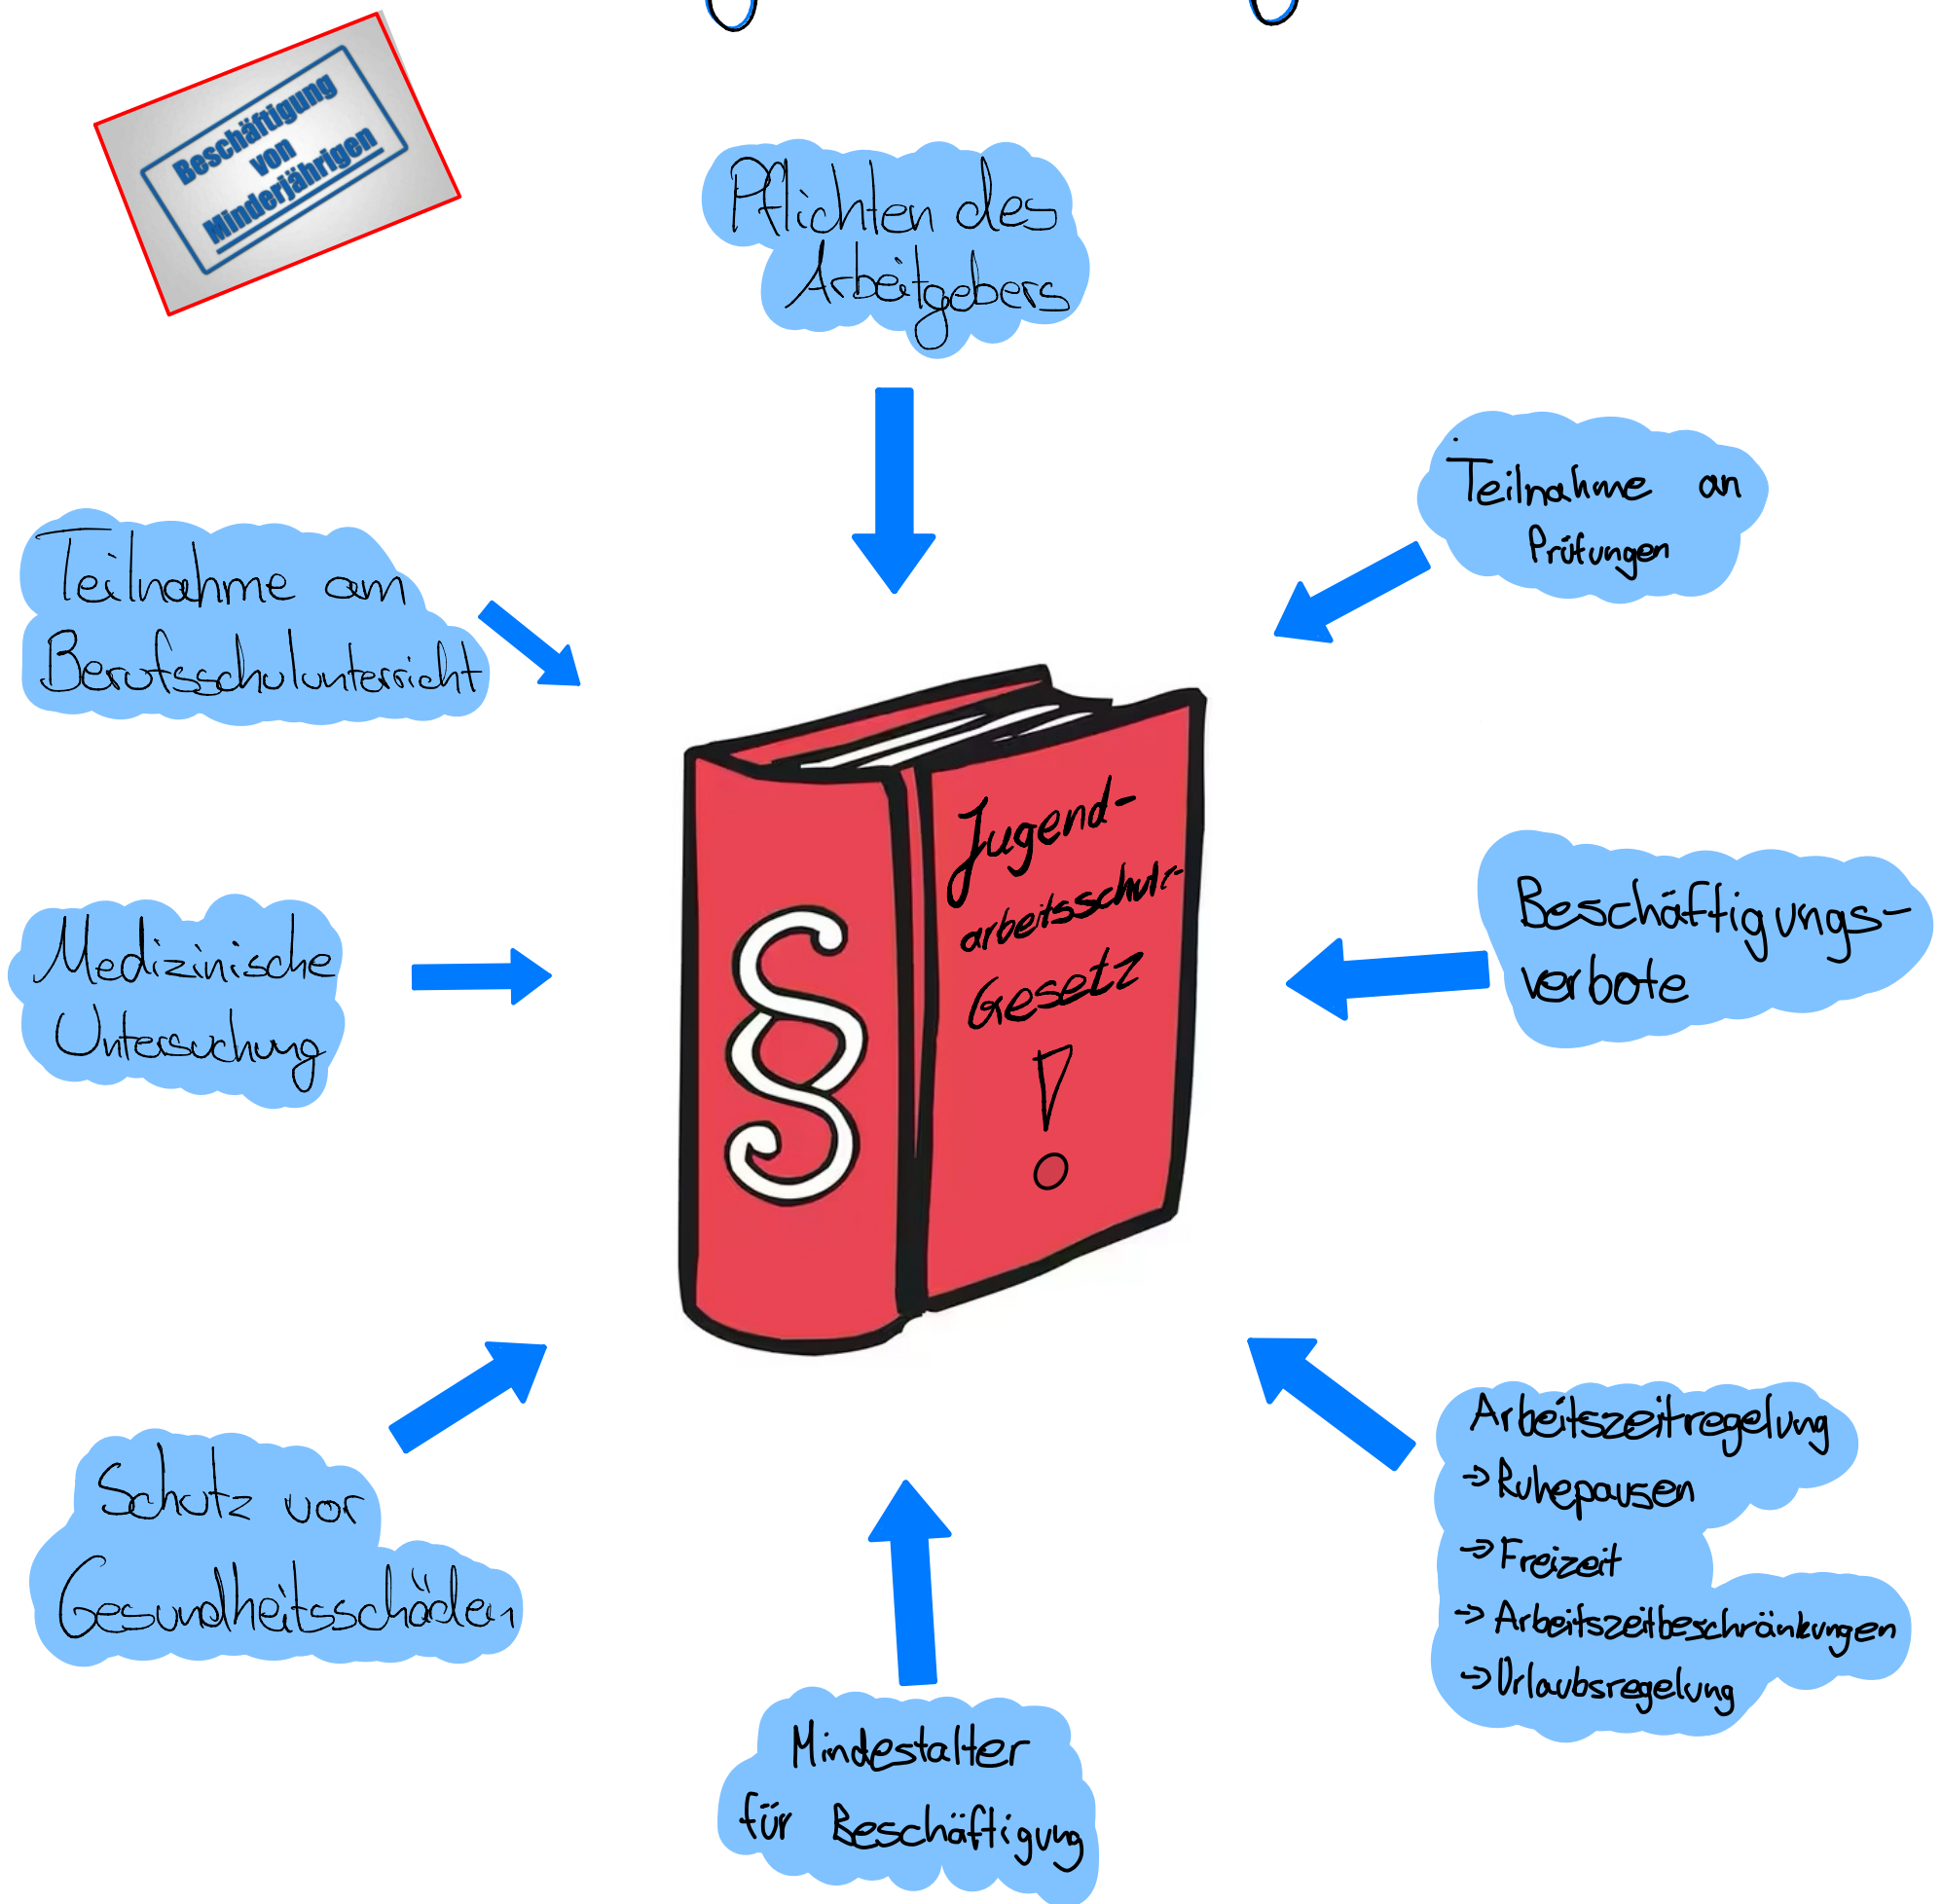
Beschäftigung von Minderjährigen

Pflichten des Arbeitgebers

Teilnahme an Prüfungen

Teilnahme am Berufsschulunterricht

Jugendarbeitsschutz-Gesetz

§

!

Medizinische Untersuchung

Beschäftigungsverbote

Schutz vor Gesundheitsschäden

Arbeitszeitregelung
→ Ruhepausen
→ Freizeit
→ Arbeitszeitbeschränkungen
→ Urlaubsregelung

Mindestalter für Beschäftigung